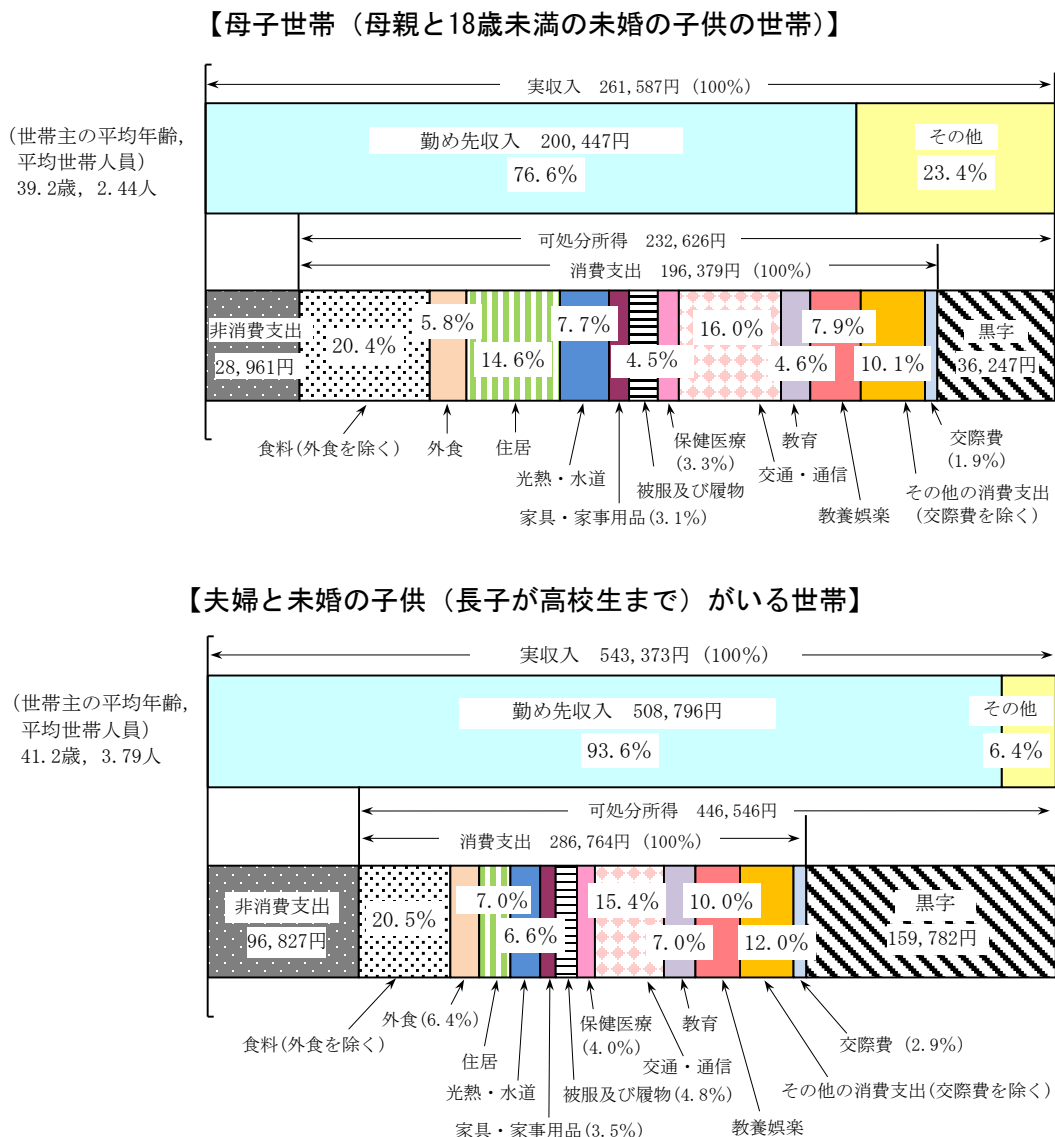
【母子世帯（母親と18歳未満の未婚の子供の世帯）】

実収入　261,587円（100%）

（世帯主の平均年齢，平均世帯人員）
39.2歳，2.44人

勤め先収入　200,447円
76.6%

その他
23.4%

可処分所得　232,626円

消費支出　196,379円（100%）

非消費支出
28,961円

20.4%

5.8%

14.6%

7.7%

4.5%

16.0%

4.6%

7.9%

10.1%

黒字
36,247円

食料（外食を除く）
外食
住居
光熱・水道
家具・家事用品（3.1%）
被服及び履物
保健医療（3.3%）
交通・通信
教育
教養娯楽
その他の消費支出（交際費を除く）
交際費（1.9%）

【夫婦と未婚の子供（長子が高校生まで）がいる世帯】

実収入　543,373円（100%）

（世帯主の平均年齢，平均世帯人員）
41.2歳，3.79人

勤め先収入　508,796円
93.6%

その他
6.4%

可処分所得　446,546円

消費支出　286,764円（100%）

非消費支出
96,827円

20.5%

7.0%

6.6%

15.4%

7.0%

10.0%

12.0%

黒字
159,782円

食料（外食を除く）
外食（6.4%）
住居
光熱・水道
家具・家事用品（3.5%）
被服及び履物（4.8%）
保健医療（4.0%）
交通・通信
教育
教養娯楽
その他の消費支出（交際費を除く）
交際費（2.9%）